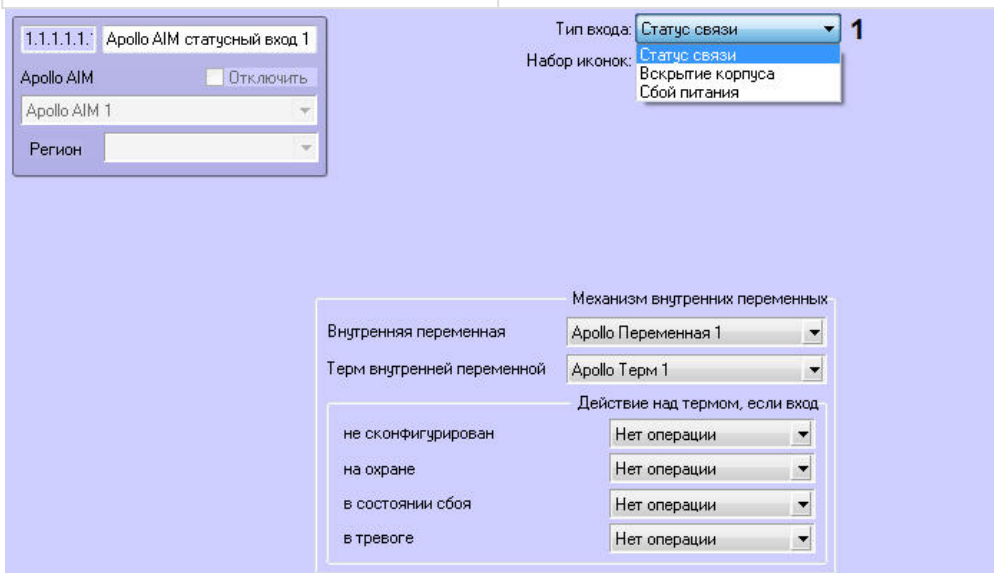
1.1.1.1.1 Apollo AIM статусный вход 1
Apollo AIM
Отключить
Apollo AIM 1
Регион

Тип входа: Статус связи
1
Набор иконок:
Статус связи
Вскрытие корпуса
Сбой питания

Механизм внутренних переменных
Внутренняя переменная Apollo Переменная 1
Терм внутренней переменной Apollo Терм 1
Действие над термом, если вход
не сконфигурирован Нет операции
на охране Нет операции
в состоянии сбоя Нет операции
в тревоге Нет операции